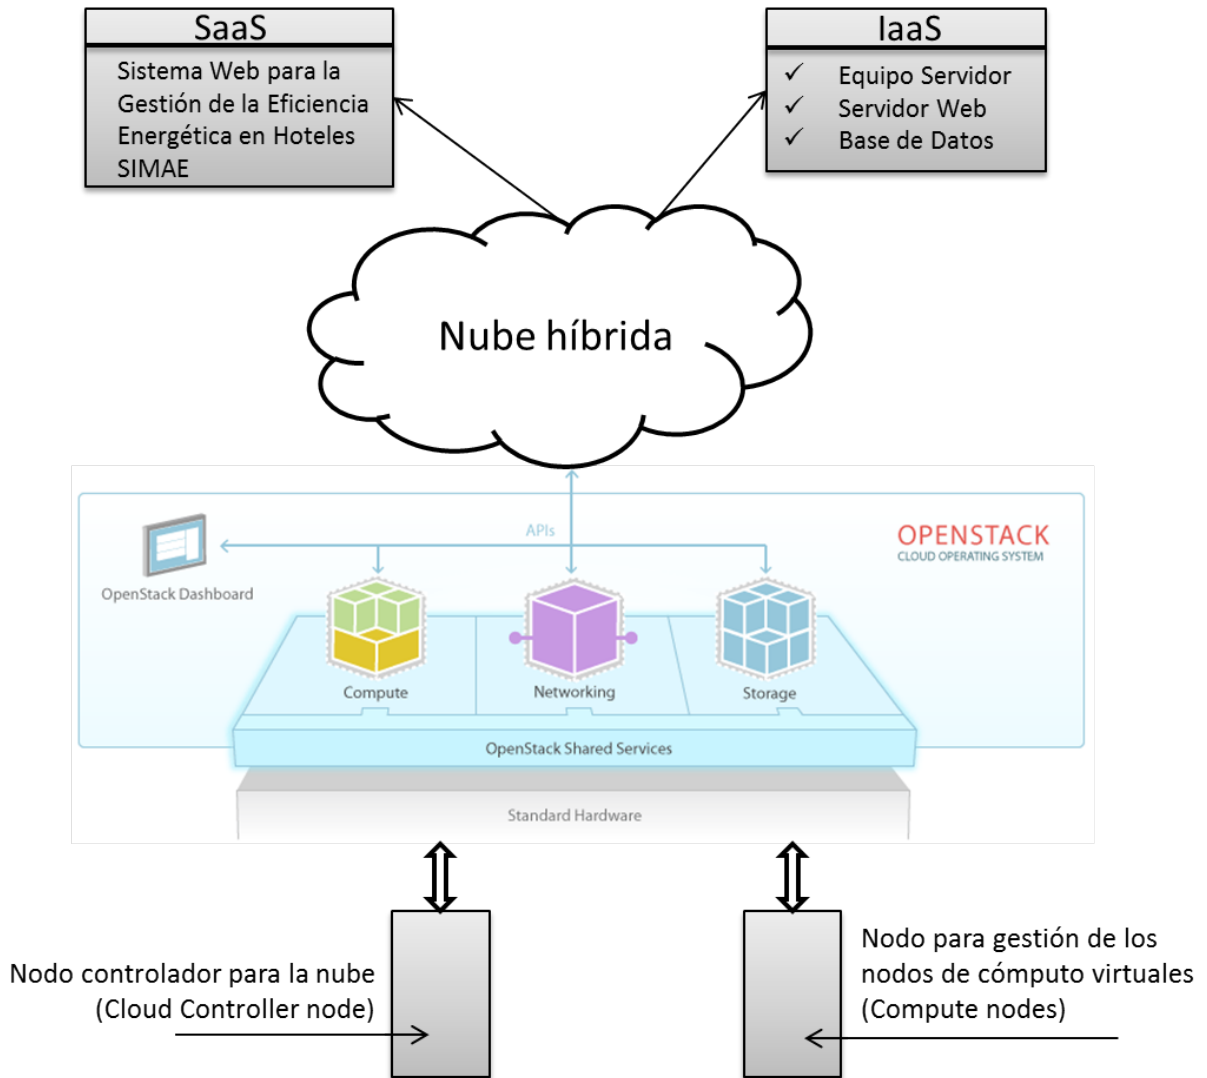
SaaS

Sistema Web para la Gestión de la Eficiencia Energética en Hoteles SIMAE

IaaS

✓ Equipo Servidor
✓ Servidor Web
✓ Base de Datos

Nube híbrida

APIs

OPENSTACK
CLOUD OPERATING SYSTEM

OpenStack Dashboard

Compute

Networking

Storage

OpenStack Shared Services

Standard Hardware

Nodo controlador para la nube
(Cloud Controller node)

Nodo para gestión de los nodos de cómputo virtuales
(Compute nodes)